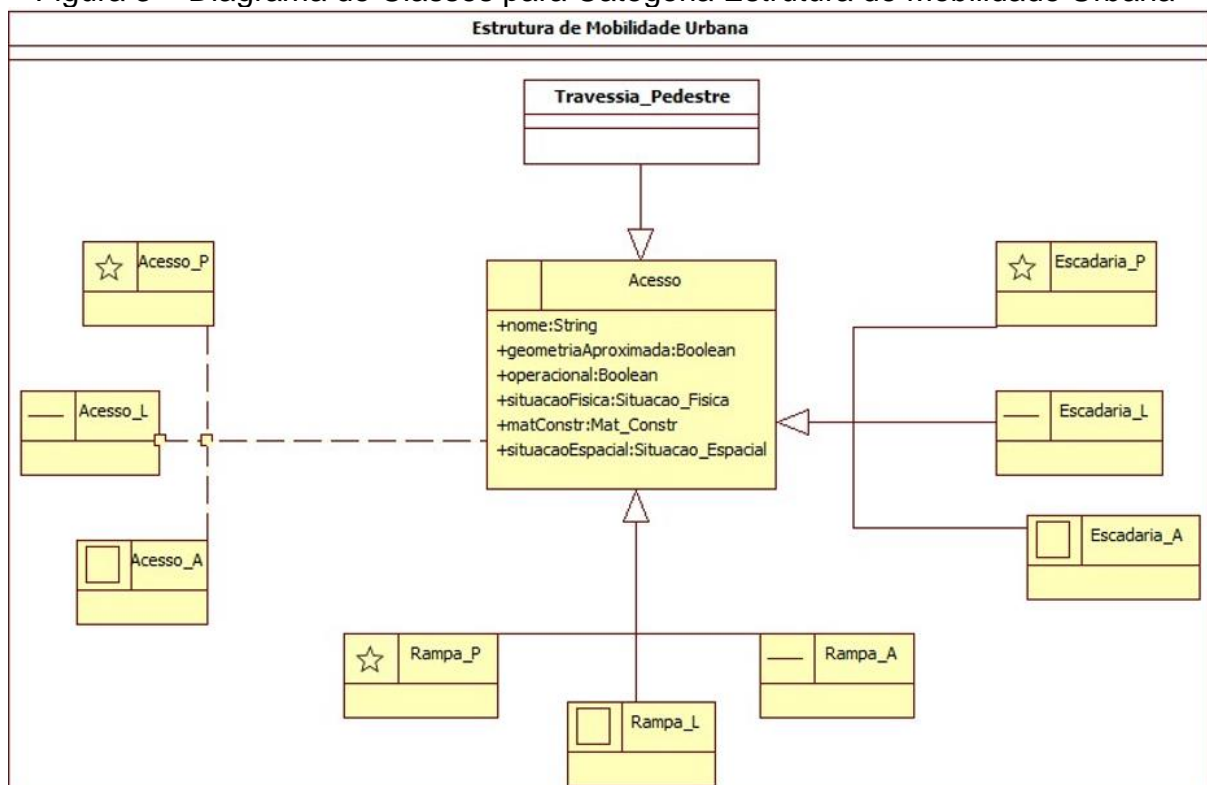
Figura 6 – Diagrama de Classes para Categoria Estrutura de Mobilidade Urbana

Estrutura de Mobilidade Urbana

Travessia_Pedestre

Acesso_P

Acesso

+nome:String
+geometriaAproximada:Boolean
+operacional:Boolean
+situacaoFisica:Situacao_Fisica
+matConstr:Mat_Constr
+situacaoEspacial:Situacao_Espacial

Escadaria_P

Acesso_L

Escadaria_L

Acesso_A

Escadaria_A

Rampa_P

Rampa_A

Rampa_L